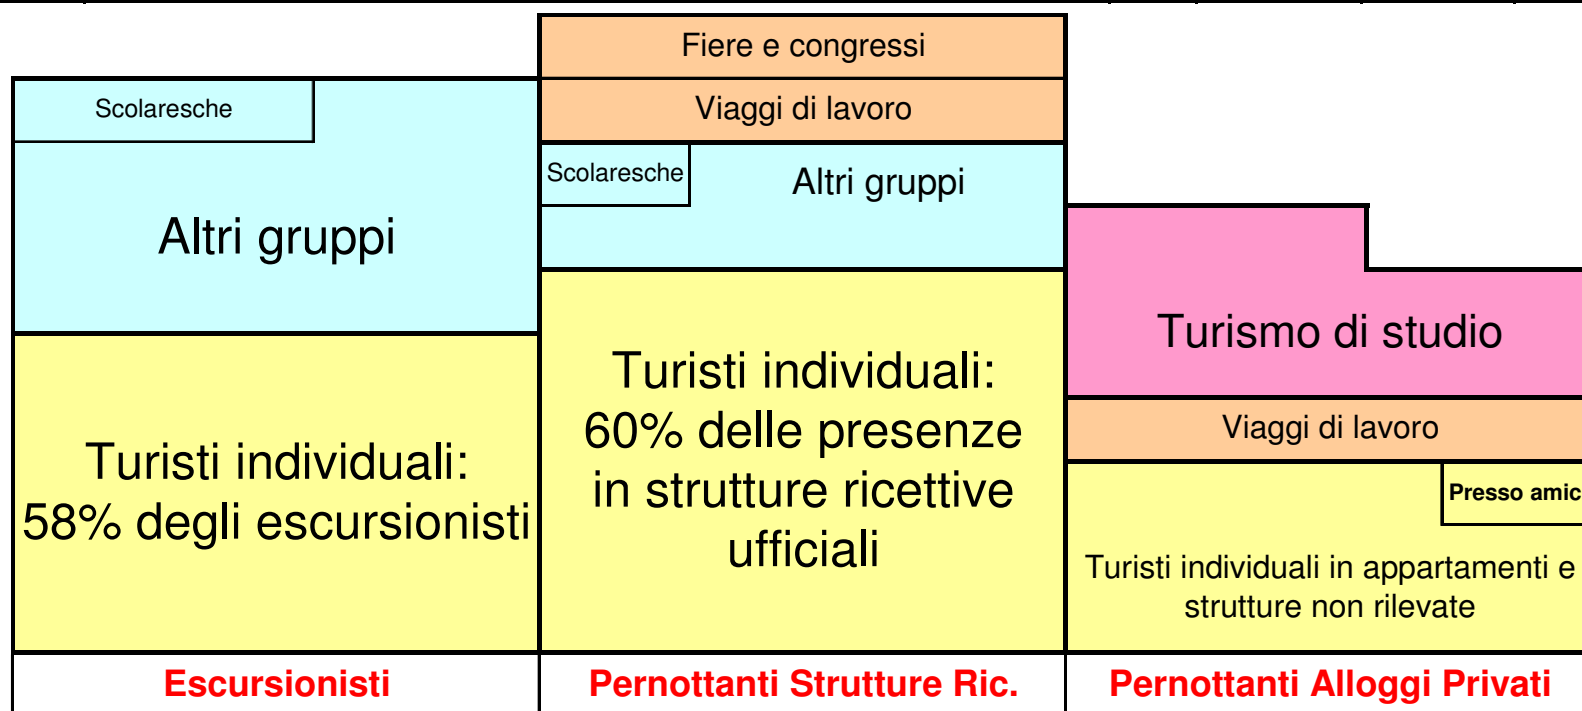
Scolaresche

Altri gruppi

Turisti individuali: 58% degli escursionisti

Fiere e congressi

Viaggi di lavoro

Scolaresche

Altri gruppi

Turisti individuali: 60% delle presenze in strutture ricettive ufficiali

Turismo di studio

Viaggi di lavoro

Presso amic

Turisti individuali in appartamenti e strutture non rilevate

| Escursionisti | Pernottanti Strutture Ric. | Pernottanti Alloggi Privati |
|---|---|---|